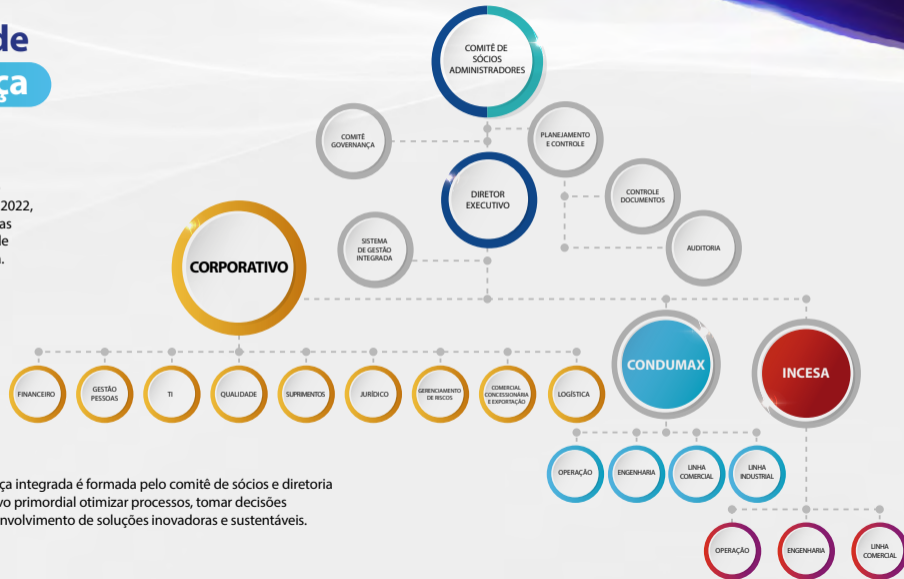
de
ça

2022,
as
de
.

COMITÊ DE SÓCIOS ADMINISTRADORES

COMITÊ GOVERNANÇA

PLANEJAMENTO E CONTROLE

DIRETOR EXECUTIVO

CONTROLE DOCUMENTOS

SISTEMA DE GESTÃO INTEGRADA

AUDITORIA

CORPORATIVO

CONDUMAX

INCESA

FINANCEIRO

GESTÃO PESSOAS

TI

QUALIDADE

SUPRIMENTOS

JURÍDICO

GERENCIAMENTO DE RISCOS

COMERCIAL CONCESSIONÁRIA E EXPORTAÇÃO

LOGÍSTICA

OPERAÇÃO

ENGENHARIA

LINHA COMERCIAL

LINHA INDUSTRIAL

OPERAÇÃO

ENGENHARIA

LINHA COMERCIAL

ça integrada é formada pelo comitê de sócios e diretoria vo primordial otimizar processos, tomar decisões nvolvimento de soluções inovadoras e sustentáveis.